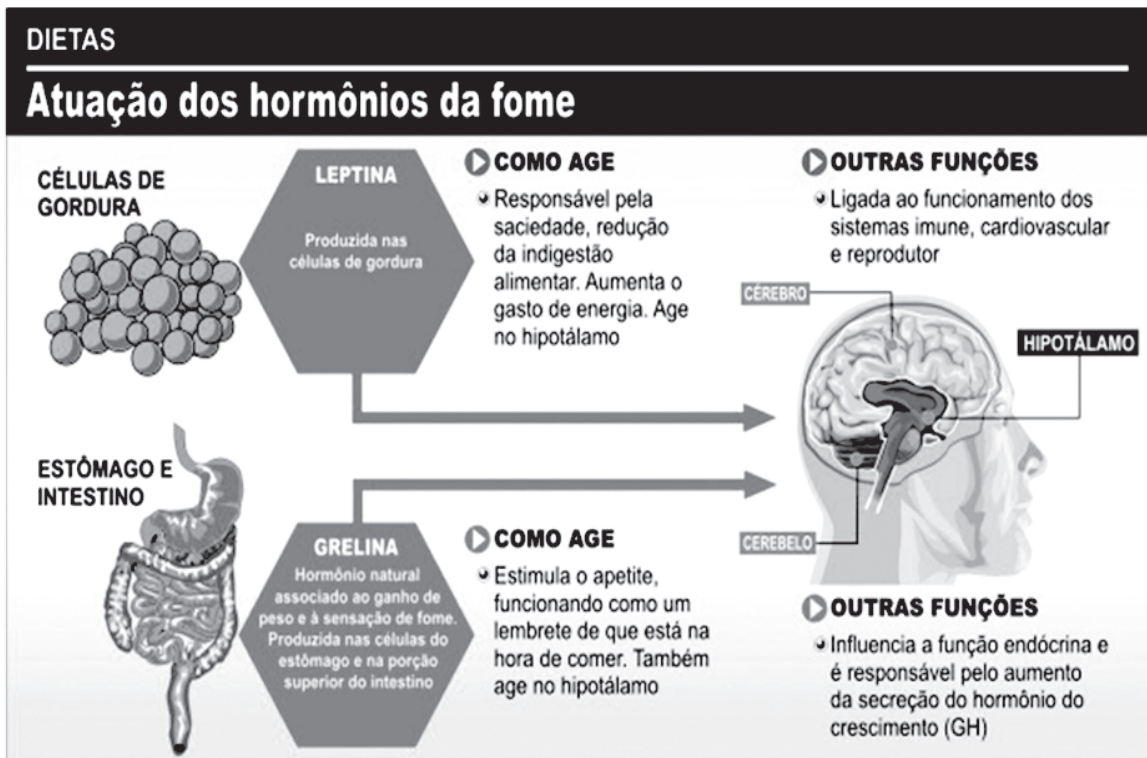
DIETAS

Atuação dos hormônios da fome

CÉLULAS DE GORDURA

LEPTINA

Produzida nas células de gordura

COMO AGE

Responsável pela saciedade, redução da indigestão alimentar. Aumenta o gasto de energia. Age no hipotálamo

OUTRAS FUNÇÕES

Ligada ao funcionamento dos sistemas imune, cardiovascular e reprodutor

CÉREBRO

HIPOTÁLAMO

CEREBELO

ESTÔMAGO E INTESTINO

GRELINA

Hormônio natural associado ao ganho de peso e à sensação de fome. Produzida nas células do estômago e na porção superior do intestino

COMO AGE

Estimula o apetite, funcionando como um lembrete de que está na hora de comer. Também age no hipotálamo

OUTRAS FUNÇÕES

Influencia a função endócrina e é responsável pelo aumento da secreção do hormônio do crescimento (GH)